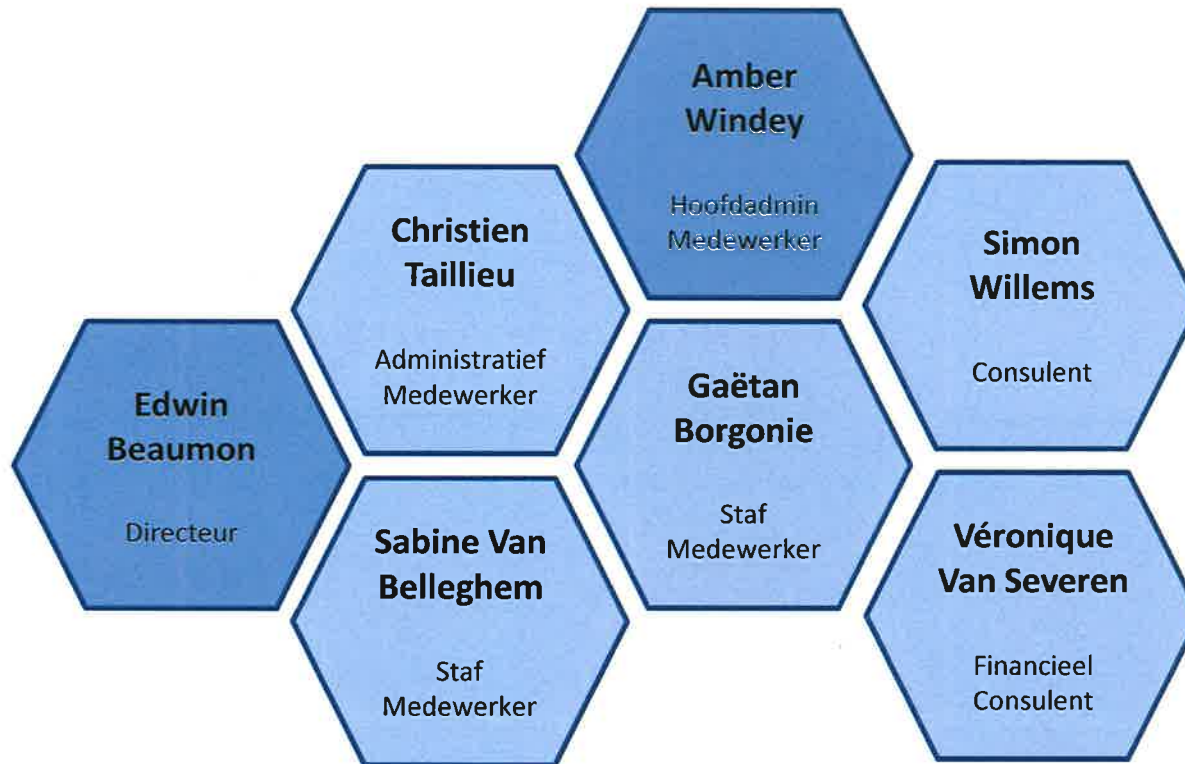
Edwin Beaumon

Directeur

Christien Taillieu

Administratief Medewerker

Sabine Van Belleghem

Staf Medewerker

Amber Windey

Hoofdadmin Medewerker

Gaëtan Borgonie

Staf Medewerker

Simon Willems

Consulent

Véronique Van Severen

Financieel Consulent